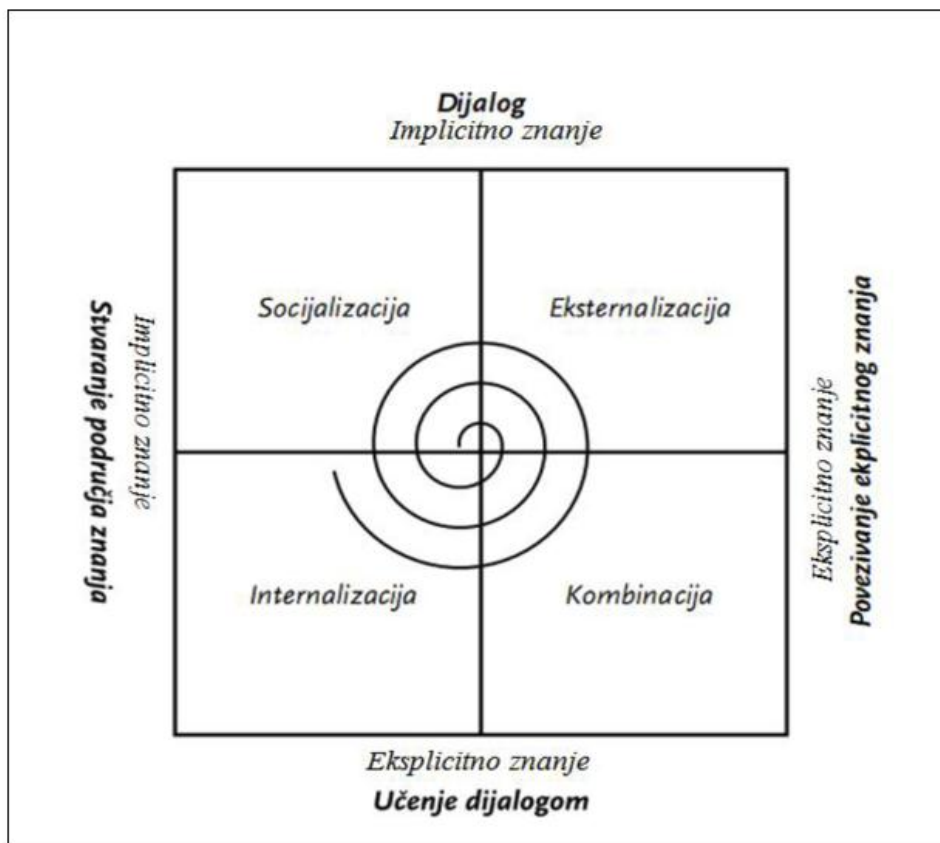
Dijalog
Implicitno znanje

Stvaranje područja znanja
Implicitno znanje

Socijalizacija

Eksternalizacija

Internalizacija

Kombinacija

Eksplicitno znanje
Povezivanje eksplicitnog znanja

Eksplicitno znanje
Učenje dijalogom